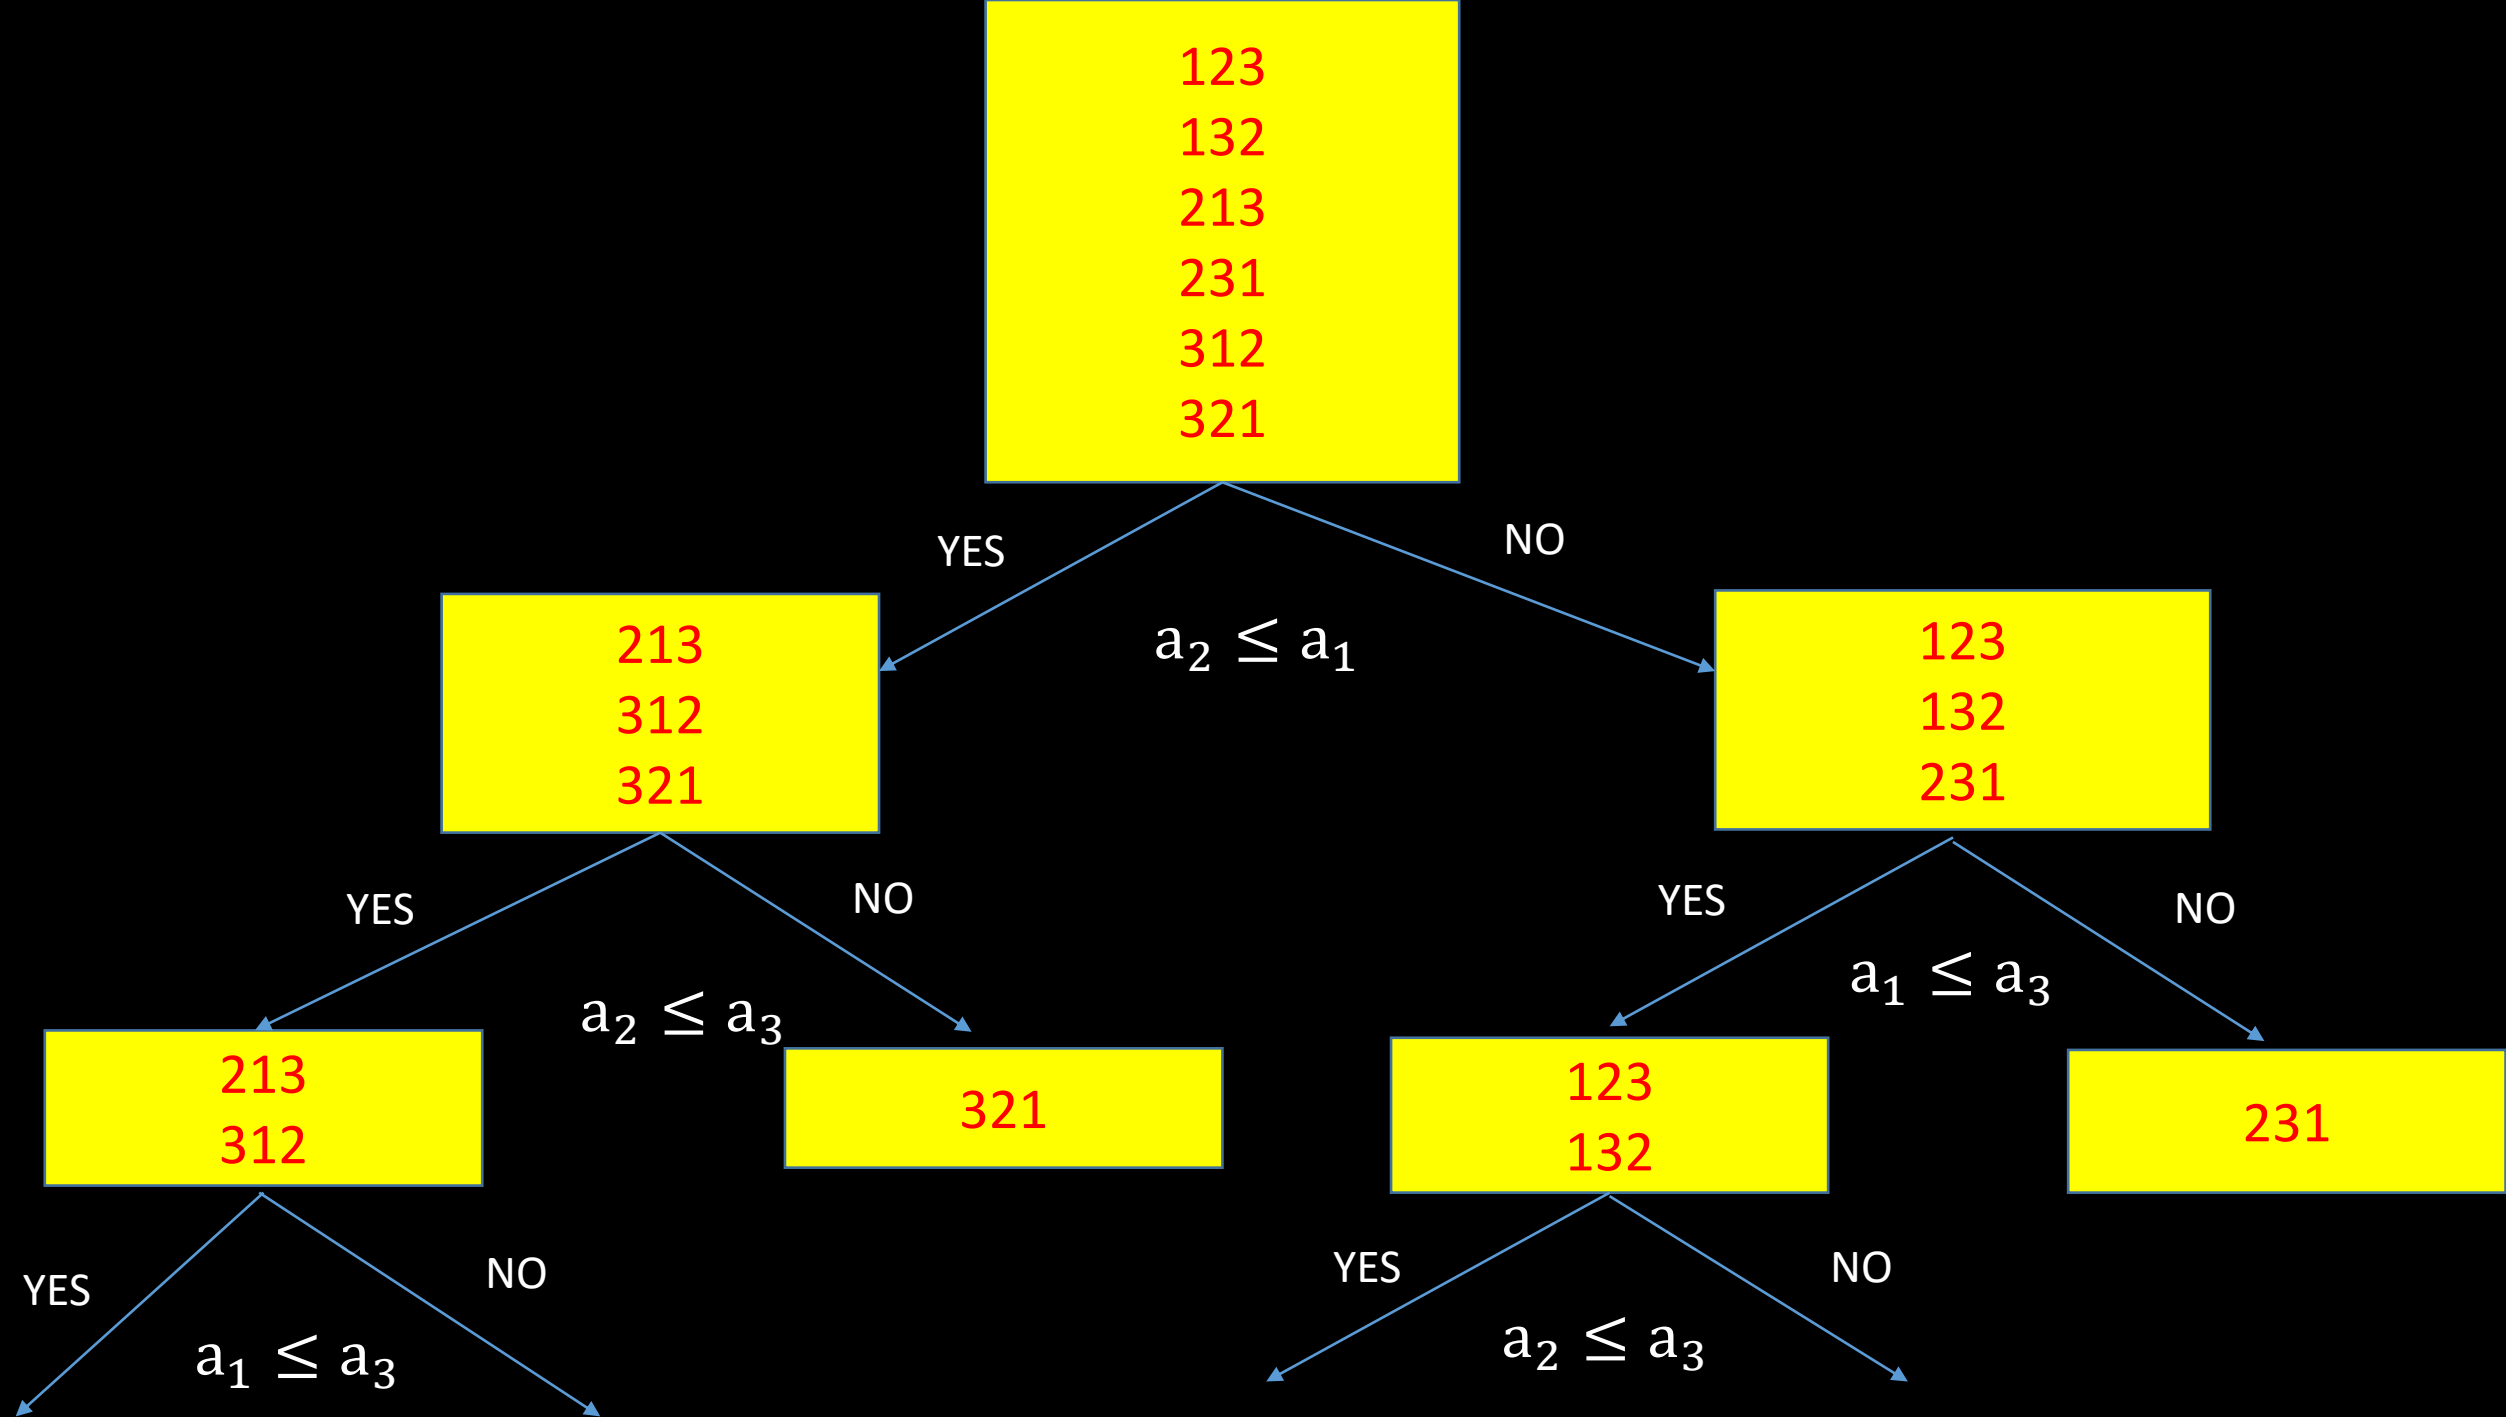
123
132
213
231
312
321

YES

NO

$a_2 \leq a_1$

213
312
321

123
132
231

YES

NO

YES

NO

$a_2 \leq a_3$

$a_1 \leq a_3$

213
312

321

123
132

231

YES

NO

YES

NO

$a_1 \leq a_3$

$a_2 \leq a_3$